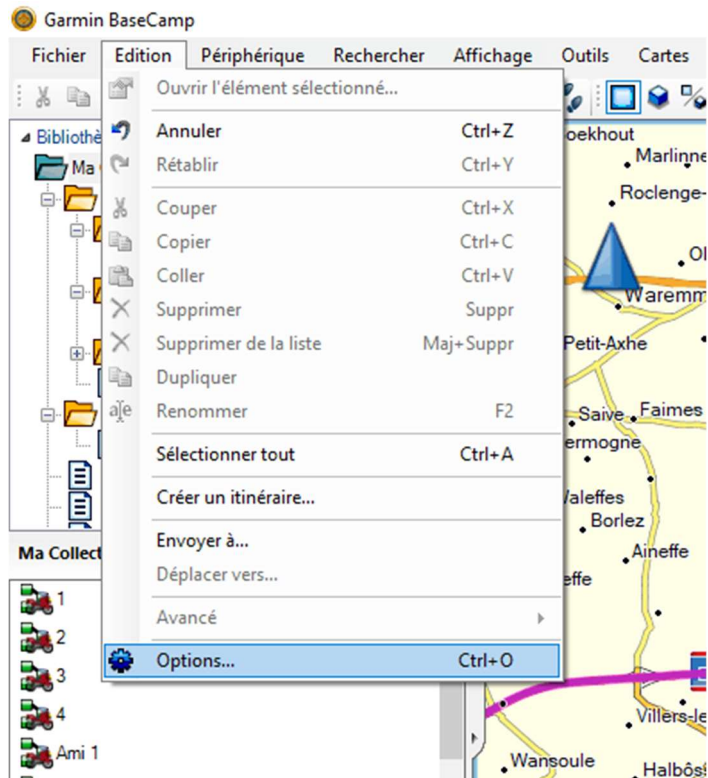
Garmin BaseCamp

Fichier Edition Périphérique Rechercher Affichage Outils Cartes

Ouvrir l'élément sélectionné...
Annuler Ctrl+Z
Rétablir Ctrl+Y
Couper Ctrl+X
Copier Ctrl+C
Coller Ctrl+V
Supprimer Suppr
Supprimer de la liste Maj+Suppr
Dupliquer
Renommer F2
Sélectionner tout Ctrl+A
Créer un itinéraire...
Envoyer à...
Déplacer vers...
Avancé
Options... Ctrl+O

Bibliothè
Ma
Ma Collect
1
2
3
4
Ami 1

oekhout
Marlinne
Roclenge-
Ol
Waremm
Petit-Axhe
Saive
Faimes
ermogne
Valeffes
Borlez
Aineffe
effe
Villers-le
Wansoule
Halbôs